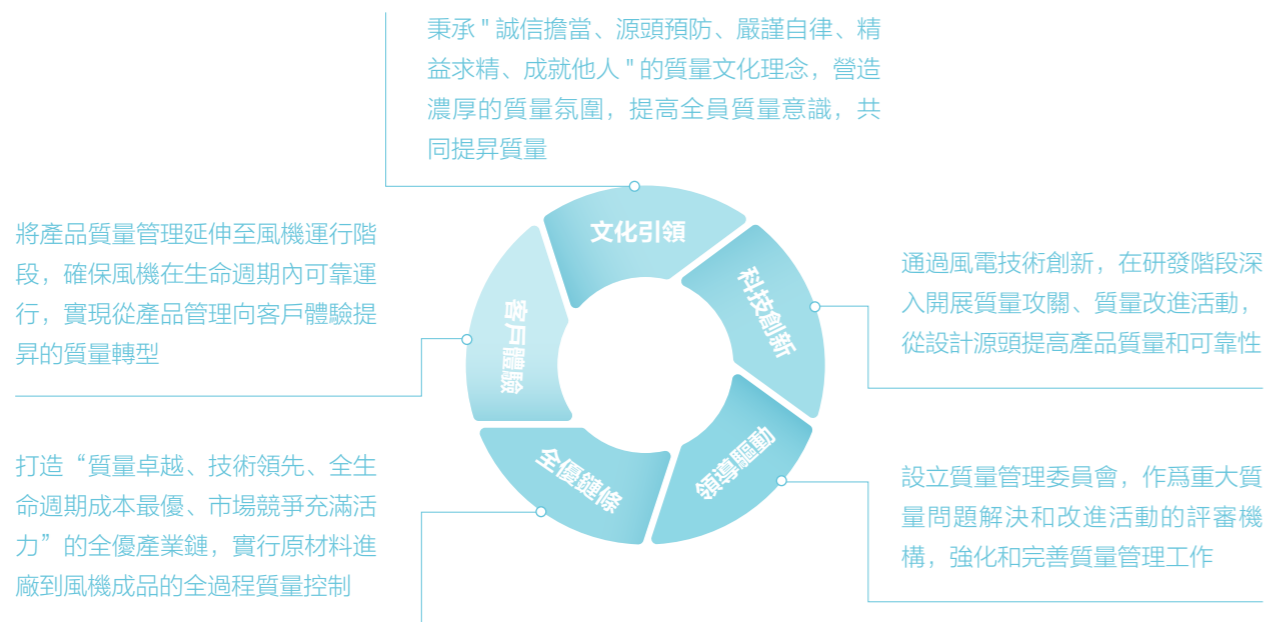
秉承＂誠信擔當、源頭預防、嚴謹自律、精益求精、成就他人＂的質量文化理念，營造濃厚的質量氛圍，提高全員質量意識，共同提昇質量

將產品質量管理延伸至風機運行階段，確保風機在生命週期內可靠運行，實現從產品管理向客戶體驗提昇的質量轉型

文化引領

科技創新

通過風電技術創新，在研發階段深入開展質量攻關、質量改進活動，從設計源頭提高產品質量和可靠性

客戶體驗

全優鏈條

領導驅動

打造“質量卓越、技術領先、全生命週期成本最優、市場競爭充滿活力”的全優產業鏈，實行原材料進廠到風機成品的全過程質量控制

設立質量管理委員會，作爲重大質量問題解決和改進活動的評審機構，強化和完善質量管理工作